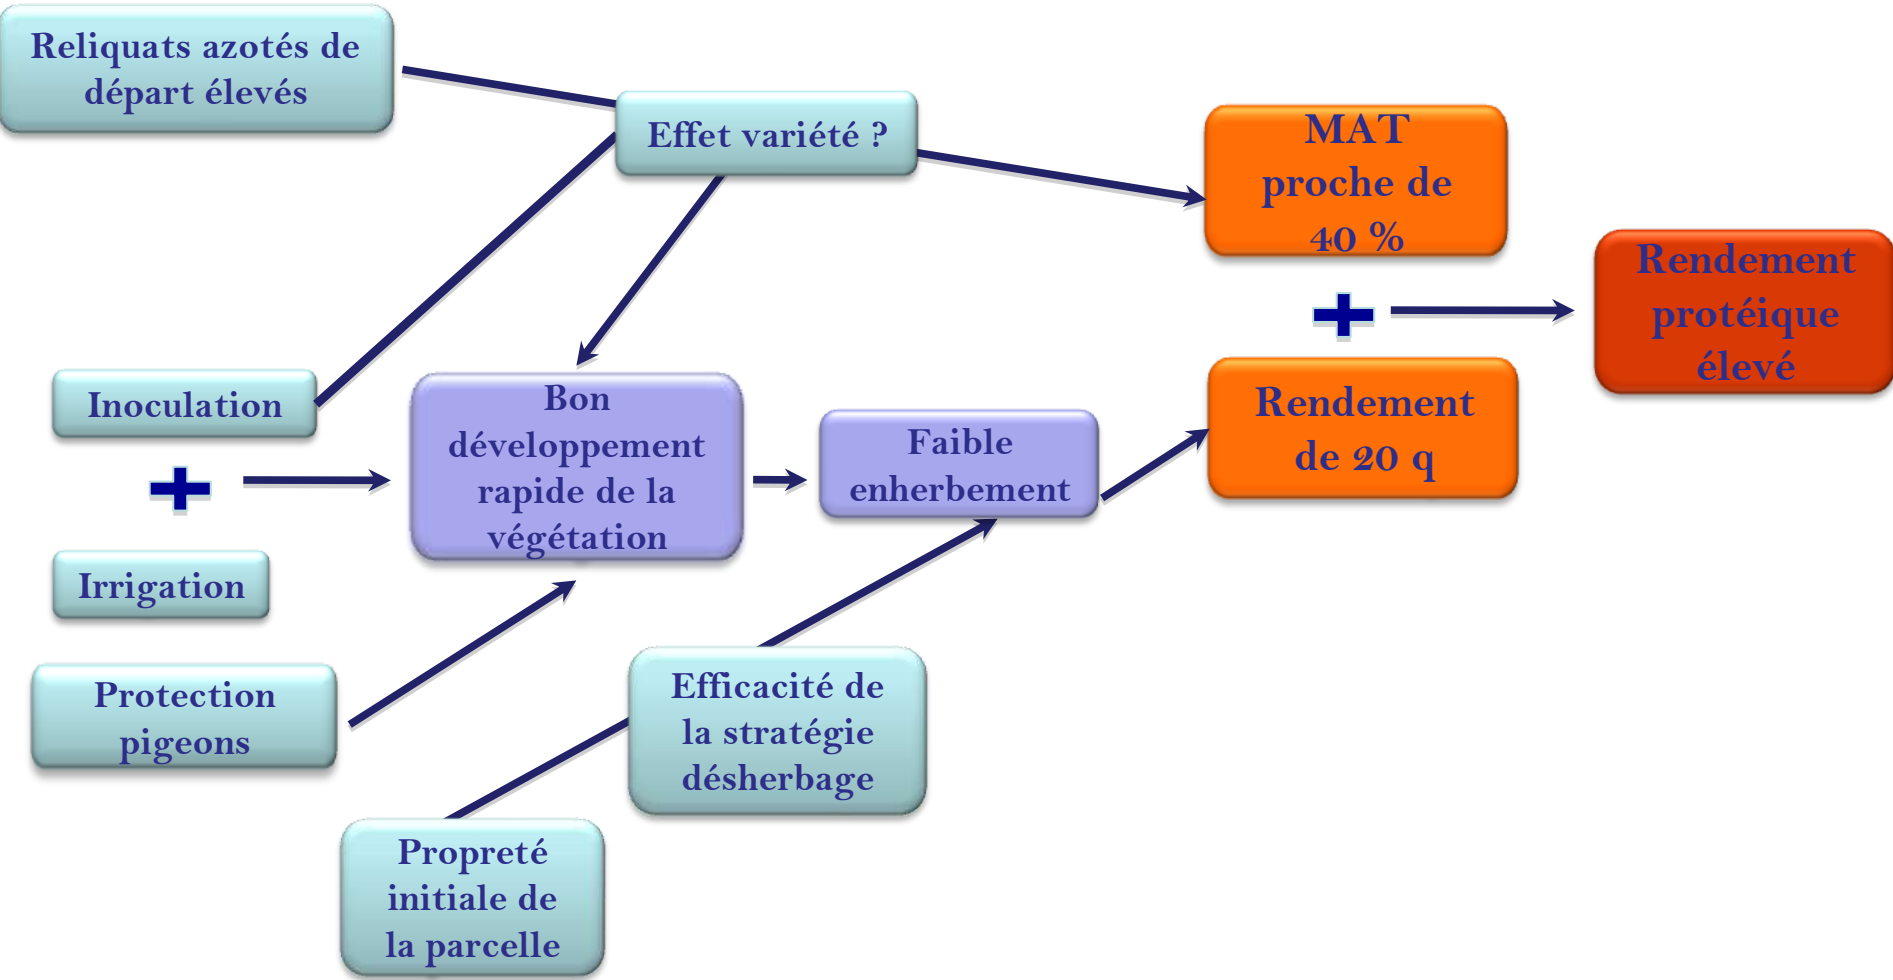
Reliquats azotés de départ élevés

Effet variété ?

MAT proche de 40 %

Rendement protéique élevé

+

Inoculation

+

Irrigation

Bon développement rapide de la végétation

Faible enherbement

Rendement de 20 q

Protection pigeons

Efficacité de la stratégie désherbage

Propreté initiale de la parcelle